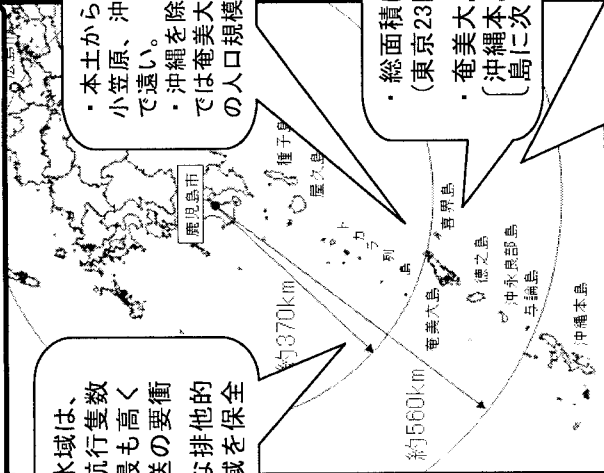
・本土から
小笠原、沖
で遠い。
・沖縄を除
では奄美大
の人口規模

・総面積
(東京23
・奄美大
[沖縄本
島に次

水域は、
航行隻数
度も高く
上の要衝
な排他的
域を保全

鹿児島市
種子島
屋久島
トカラ列島
喜界島
奄美大島
徳之島
沖永良部島
与論島
沖縄本島
約370km
約560km